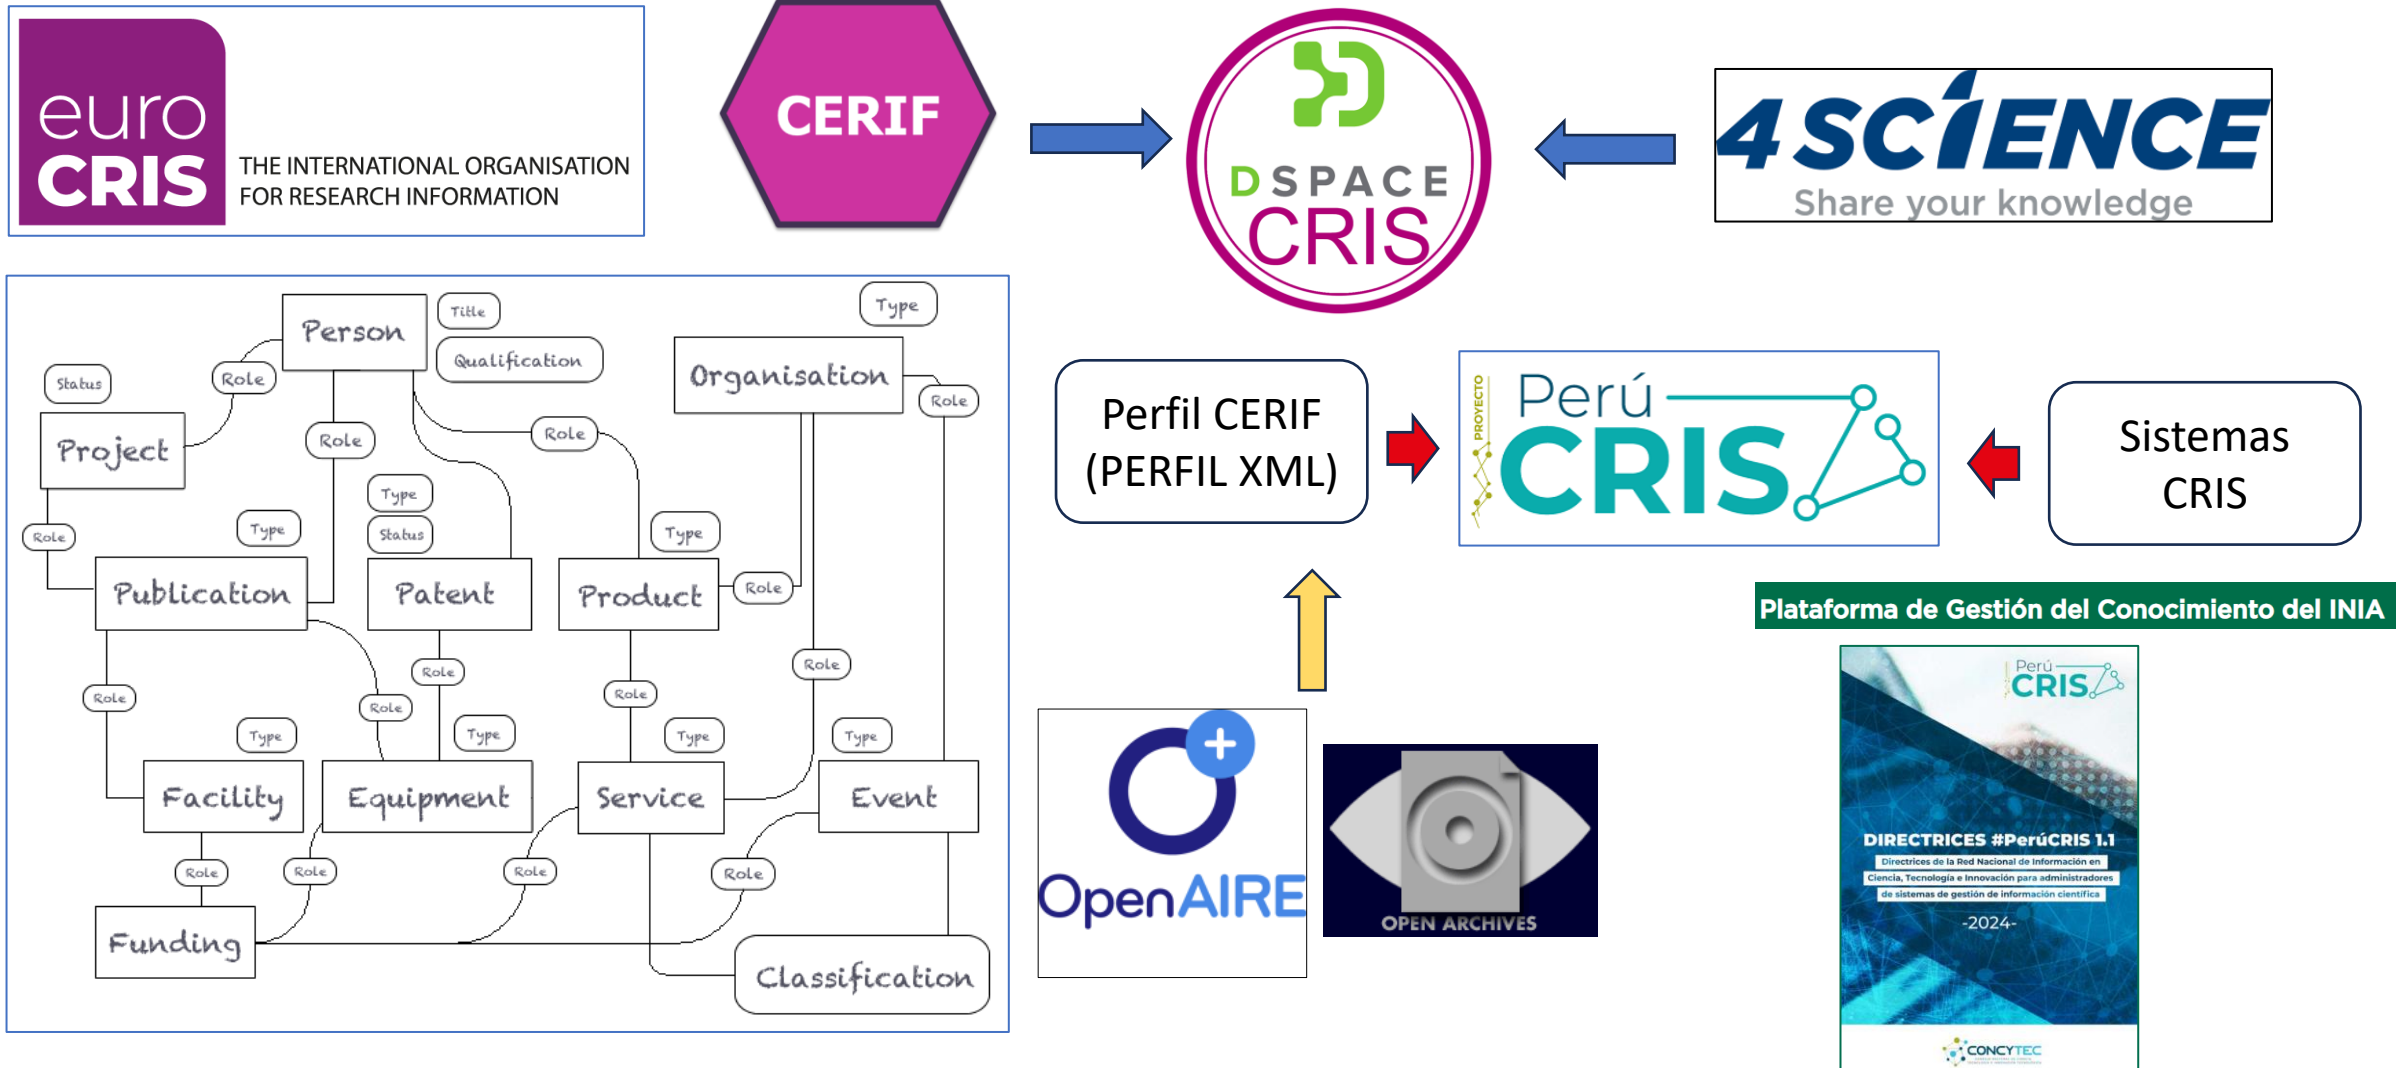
euro CRIS THE INTERNATIONAL ORGANISATION FOR RESEARCH INFORMATION

CERIF

DSPACE CRIS

4SCIENCE Share your knowledge

Person Title Qualification Type Organisation Role Status Role Project Role Role Role Type Type Status Type Role Publication Patent Product Role Role Role Role Role Role Type Type Type Type Facility Equipment Service Event Role Role Role Role Funding Classification

Perfil CERIF (PERFIL XML)

PROYECTO Perú CRIS

Sistemas CRIS

Plataforma de Gestión del Conocimiento del INIA

OpenAIRE

OPEN ARCHIVES

Perú CRIS

DIRECTRICES #PerúCRIS 1.1

Directrices de la Red Nacional de Información en Ciencia, Tecnología e Innovación para administradores de sistemas de gestión de información científica

-2024-

CONCYTEC